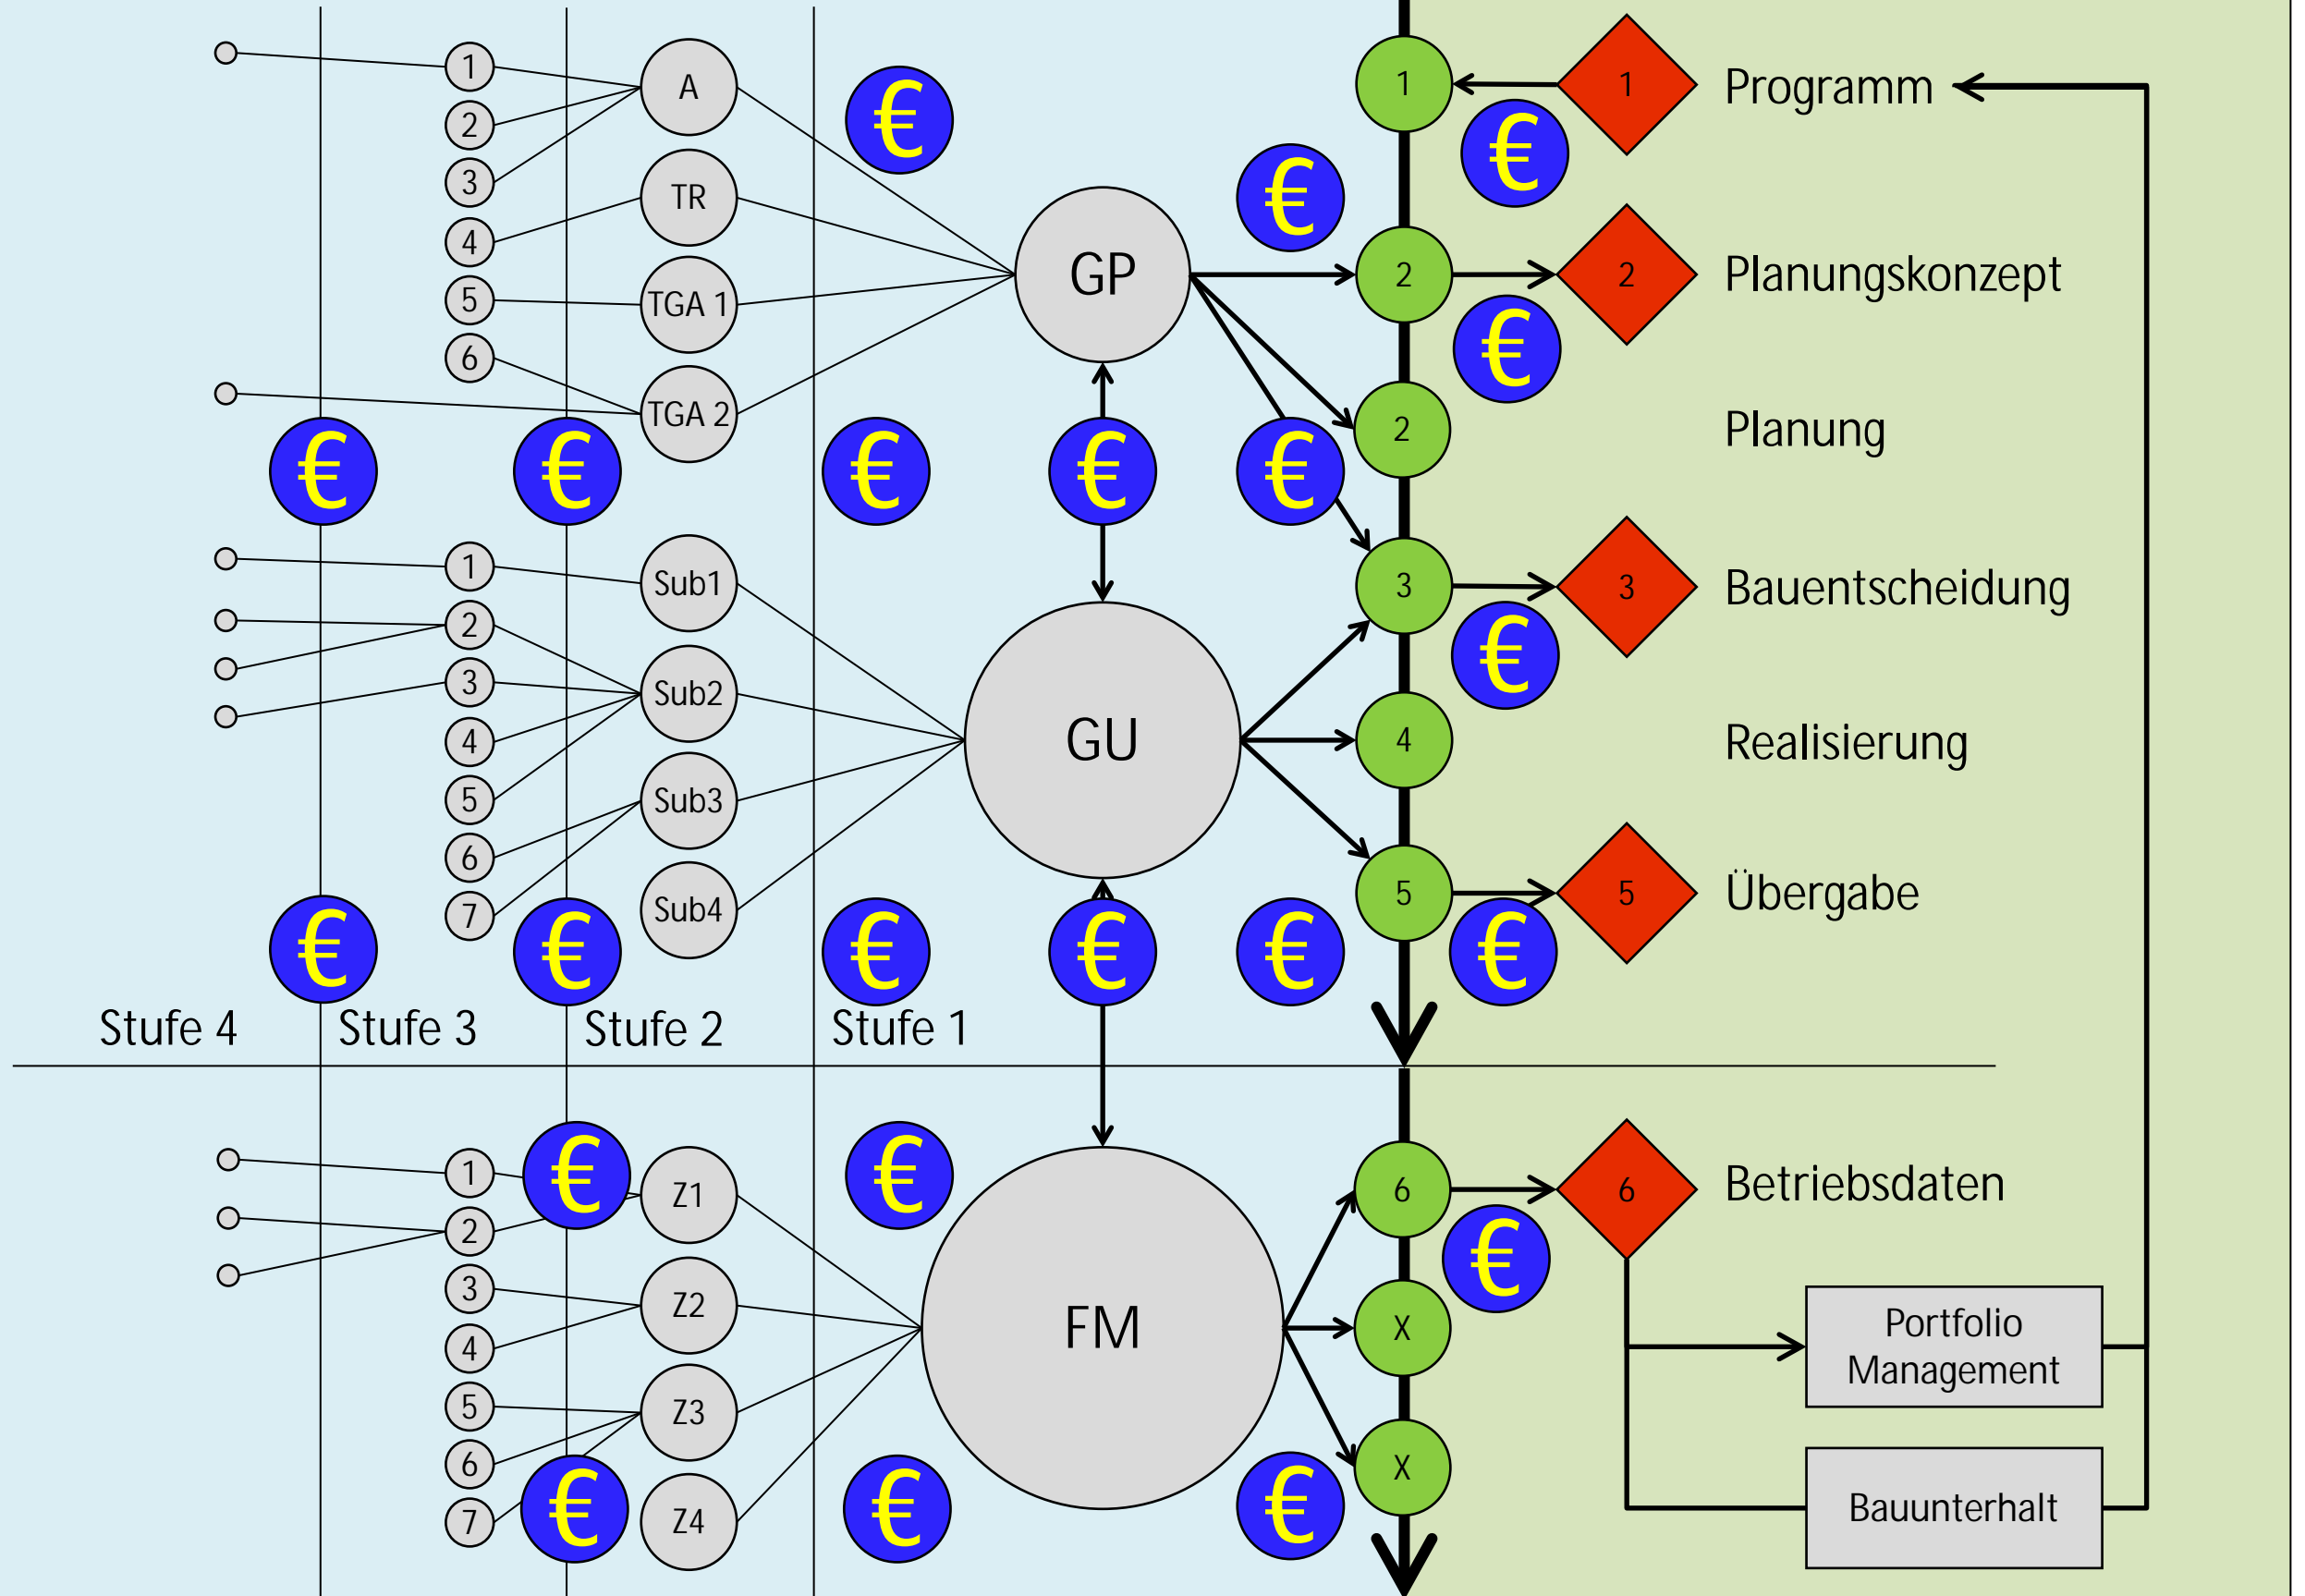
1
2
3
4
5
6
A
TR
TGA 1
TGA 2
€
GP
€
1
1
Programm
€
2
2
Planungskonzept
€
2
Planung
€ € € € €
1
2
3
4
5
6
7
Sub1
Sub2
Sub3
Sub4
GU
3
3
Bauentscheidung
€
4
Realisierung
5
5
Übergabe
€ € € € € €
Stufe 4
Stufe 3
Stufe 2
Stufe 1
1
2
3
4
5
6
7
€
Z1
Z2
Z3
Z4
€
FM
6
6
Betriebsdaten
€
X
X
Portfolio Management
Bauunterhalt
€ € €